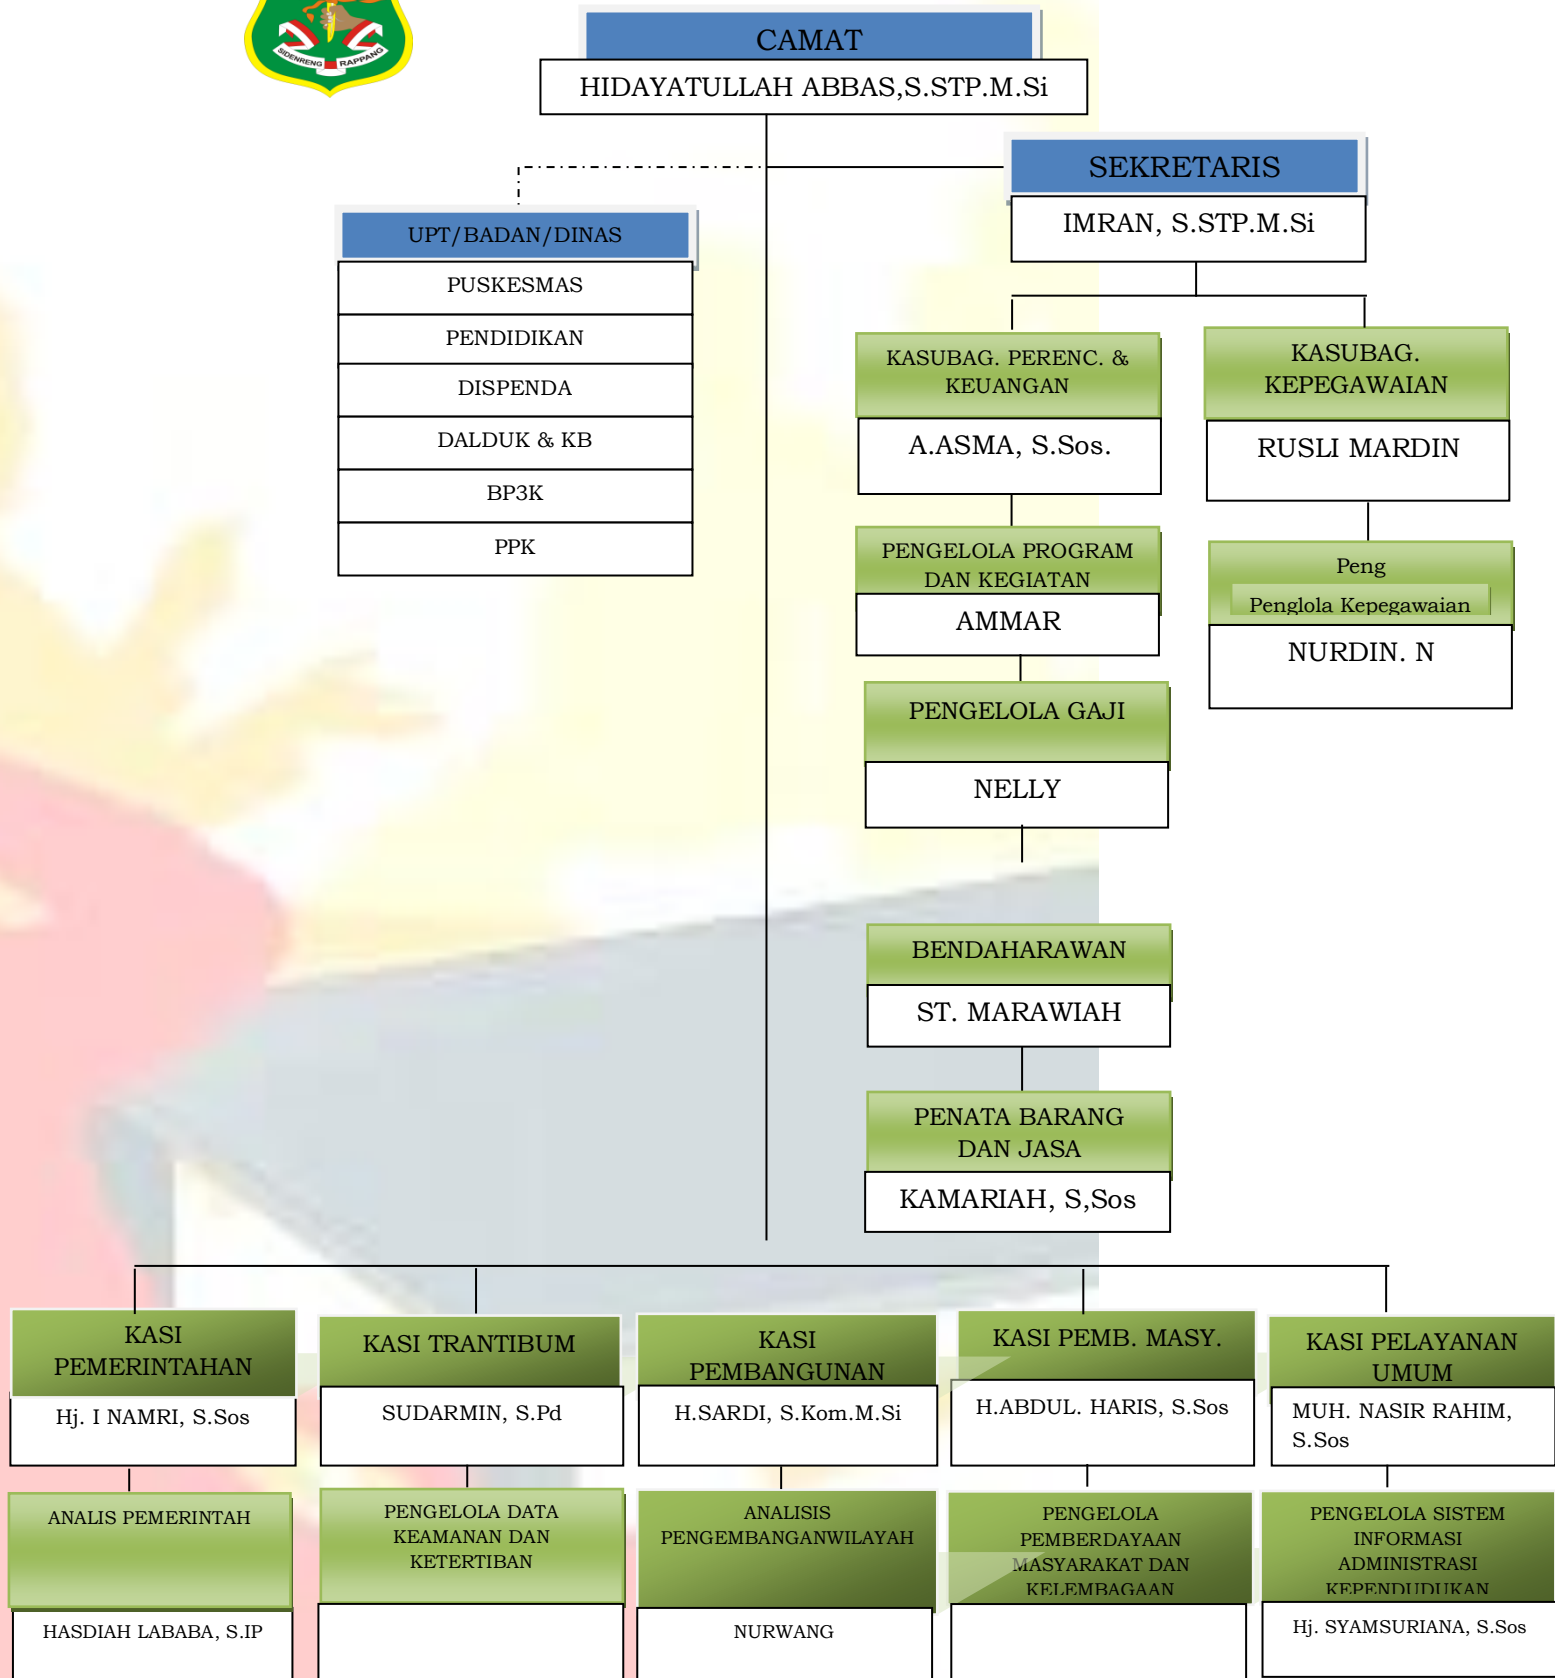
SIDENRENG RAPPANG

CAMAT
HIDAYATULLAH ABBAS,S.STP.M.Si

SEKRETARIS
IMRAN, S.STP.M.Si

UPT/BADAN/DINAS
PUSKESMAS
PENDIDIKAN
DISPENDA
DALDUK & KB
BP3K
PPK

KASUBAG. PERENC. & KEUANGAN
A.ASMA, S.Sos.

KASUBAG. KEPEGAWAIAN
RUSLI MARDIN

PENGELOLA PROGRAM DAN KEGIATAN
AMMAR

Peng
Penglola Kepegawaian
NURDIN. N

PENGELOLA GAJI
NELLY

BENDAHARAWAN
ST. MARAWIAH

PENATA BARANG DAN JASA
KAMARIAH, S,Sos

KASI PEMERINTAHAN
Hj. I NAMRI, S.Sos

KASI TRANTIBUM
SUDARMIN, S.Pd

KASI PEMBANGUNAN
H.SARDI, S.Kom.M.Si

KASI PEMB. MASY.
H.ABDUL. HARIS, S.Sos

KASI PELAYANAN UMUM
MUH. NASIR RAHIM, S.Sos

ANALIS PEMERINTAH
HASDIAH LABABA, S.IP

PENGELOLA DATA KEAMANAN DAN KETERTIBAN

ANALISIS PENGEMBANGANWILAYAH
NURWANG

PENGELOLA PEMBERDAYAAN MASYARAKAT DAN KELEMBAGAAN

PENGELOLA SISTEM INFORMASI ADMINISTRASI KEPENDUDUKAN
Hj. SYAMSURIANA, S.Sos